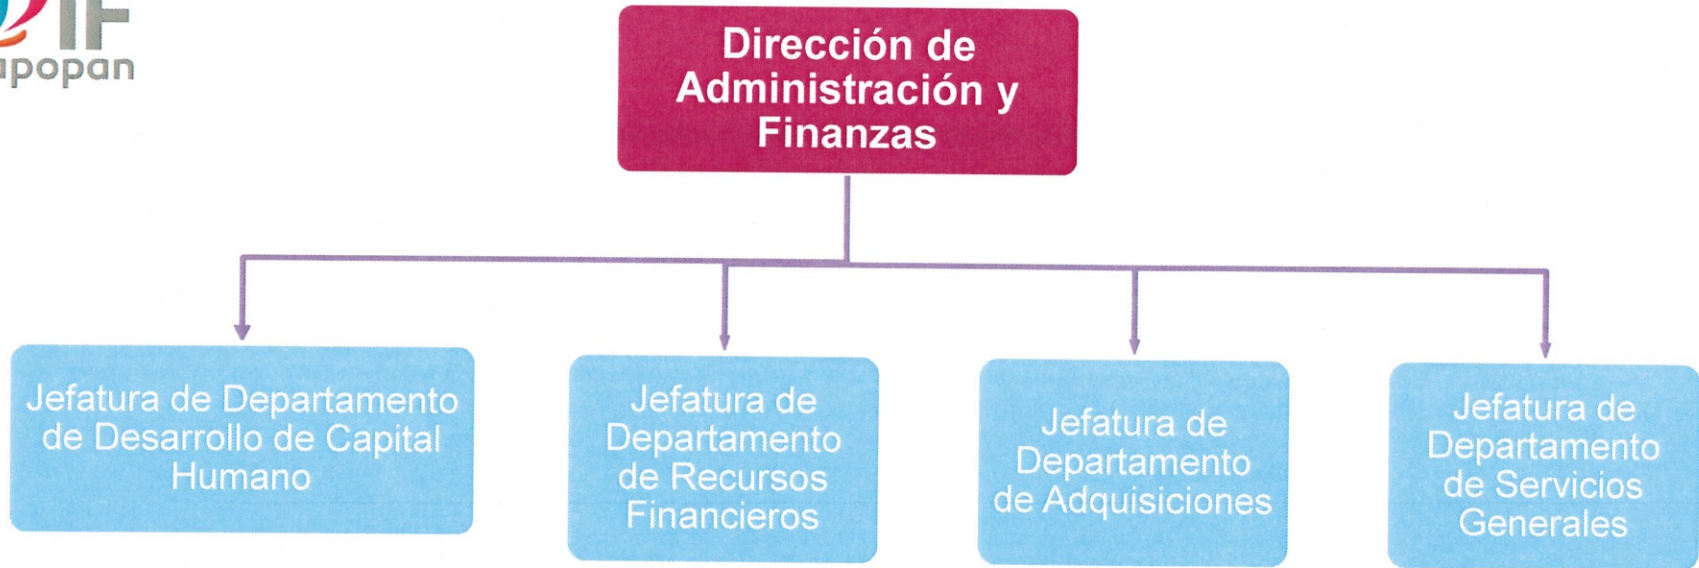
IF
popan

Dirección de Administración y Finanzas

Jefatura de Departamento de Desarrollo de Capital Humano

Jefatura de Departamento de Recursos Financieros

Jefatura de Departamento de Adquisiciones

Jefatura de Departamento de Servicios Generales